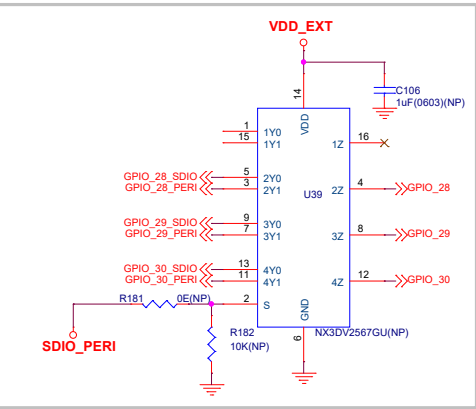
VDD_EXT

C106
1uF(0603)(NP)

14
VDD

1
1Y0
15
1Y1

16
1Z

GPIO_28_SDIO
5
2Y0
GPIO_28_PERI
3
2Y1

U39

4
2Z
GPIO_28

GPIO_29_SDIO
9
3Y0
GPIO_29_PERI
7
3Y1

8
3Z
GPIO_29

GPIO_30_SDIO
13
4Y0
GPIO_30_PERI
11
4Y1

12
4Z
GPIO_30

R181
0E(NP)
2
S

GND

R182
10K(NP)

NX3DV2567GU(NP)

6

SDIO_PERI